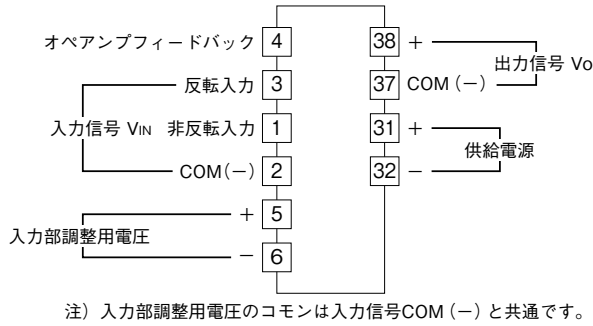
オペアンプフィードバック 4
反転入力 3
入力信号 $V_{IN}$ 非反転入力 1
COM (−) 2
+ 5
入力部調整用電圧
− 6

38 +
出力信号 Vo
37 COM (−)
31 +
供給電源
32 −

注）入力部調整用電圧のコモンは入力信号COM (−) と共通です。